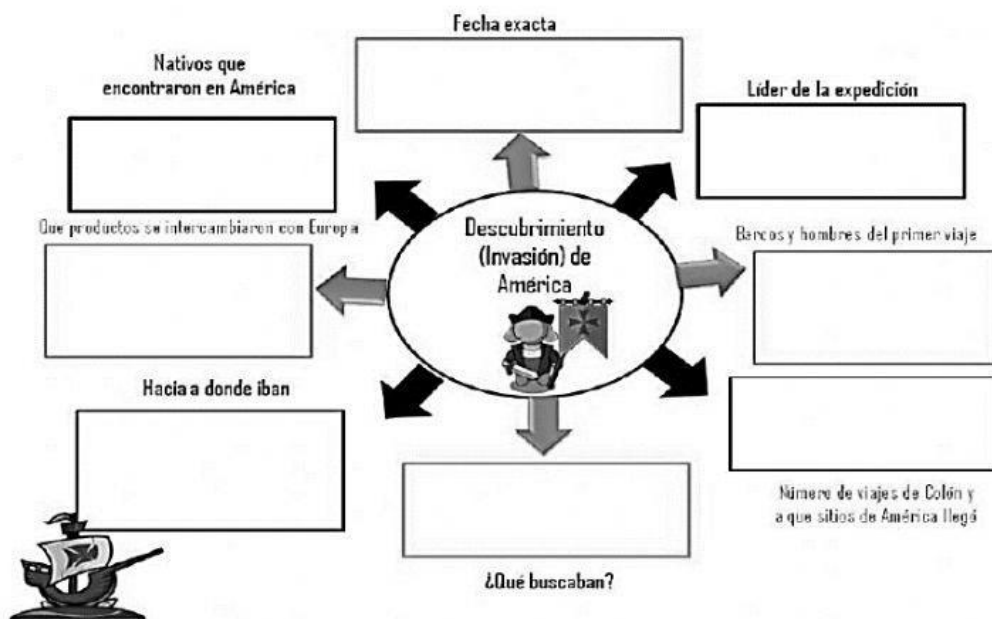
Fecha exacta

Nativos que encontraron en América

Líder de la expedición

Que productos se intercambiaron con Europa

Descubrimiento (Invasión) de América

Barcos y hombres del primer viaje

Hacia a donde iban

Número de viajes de Colón y a que sitios de América llegó

¿Qué buscaban?